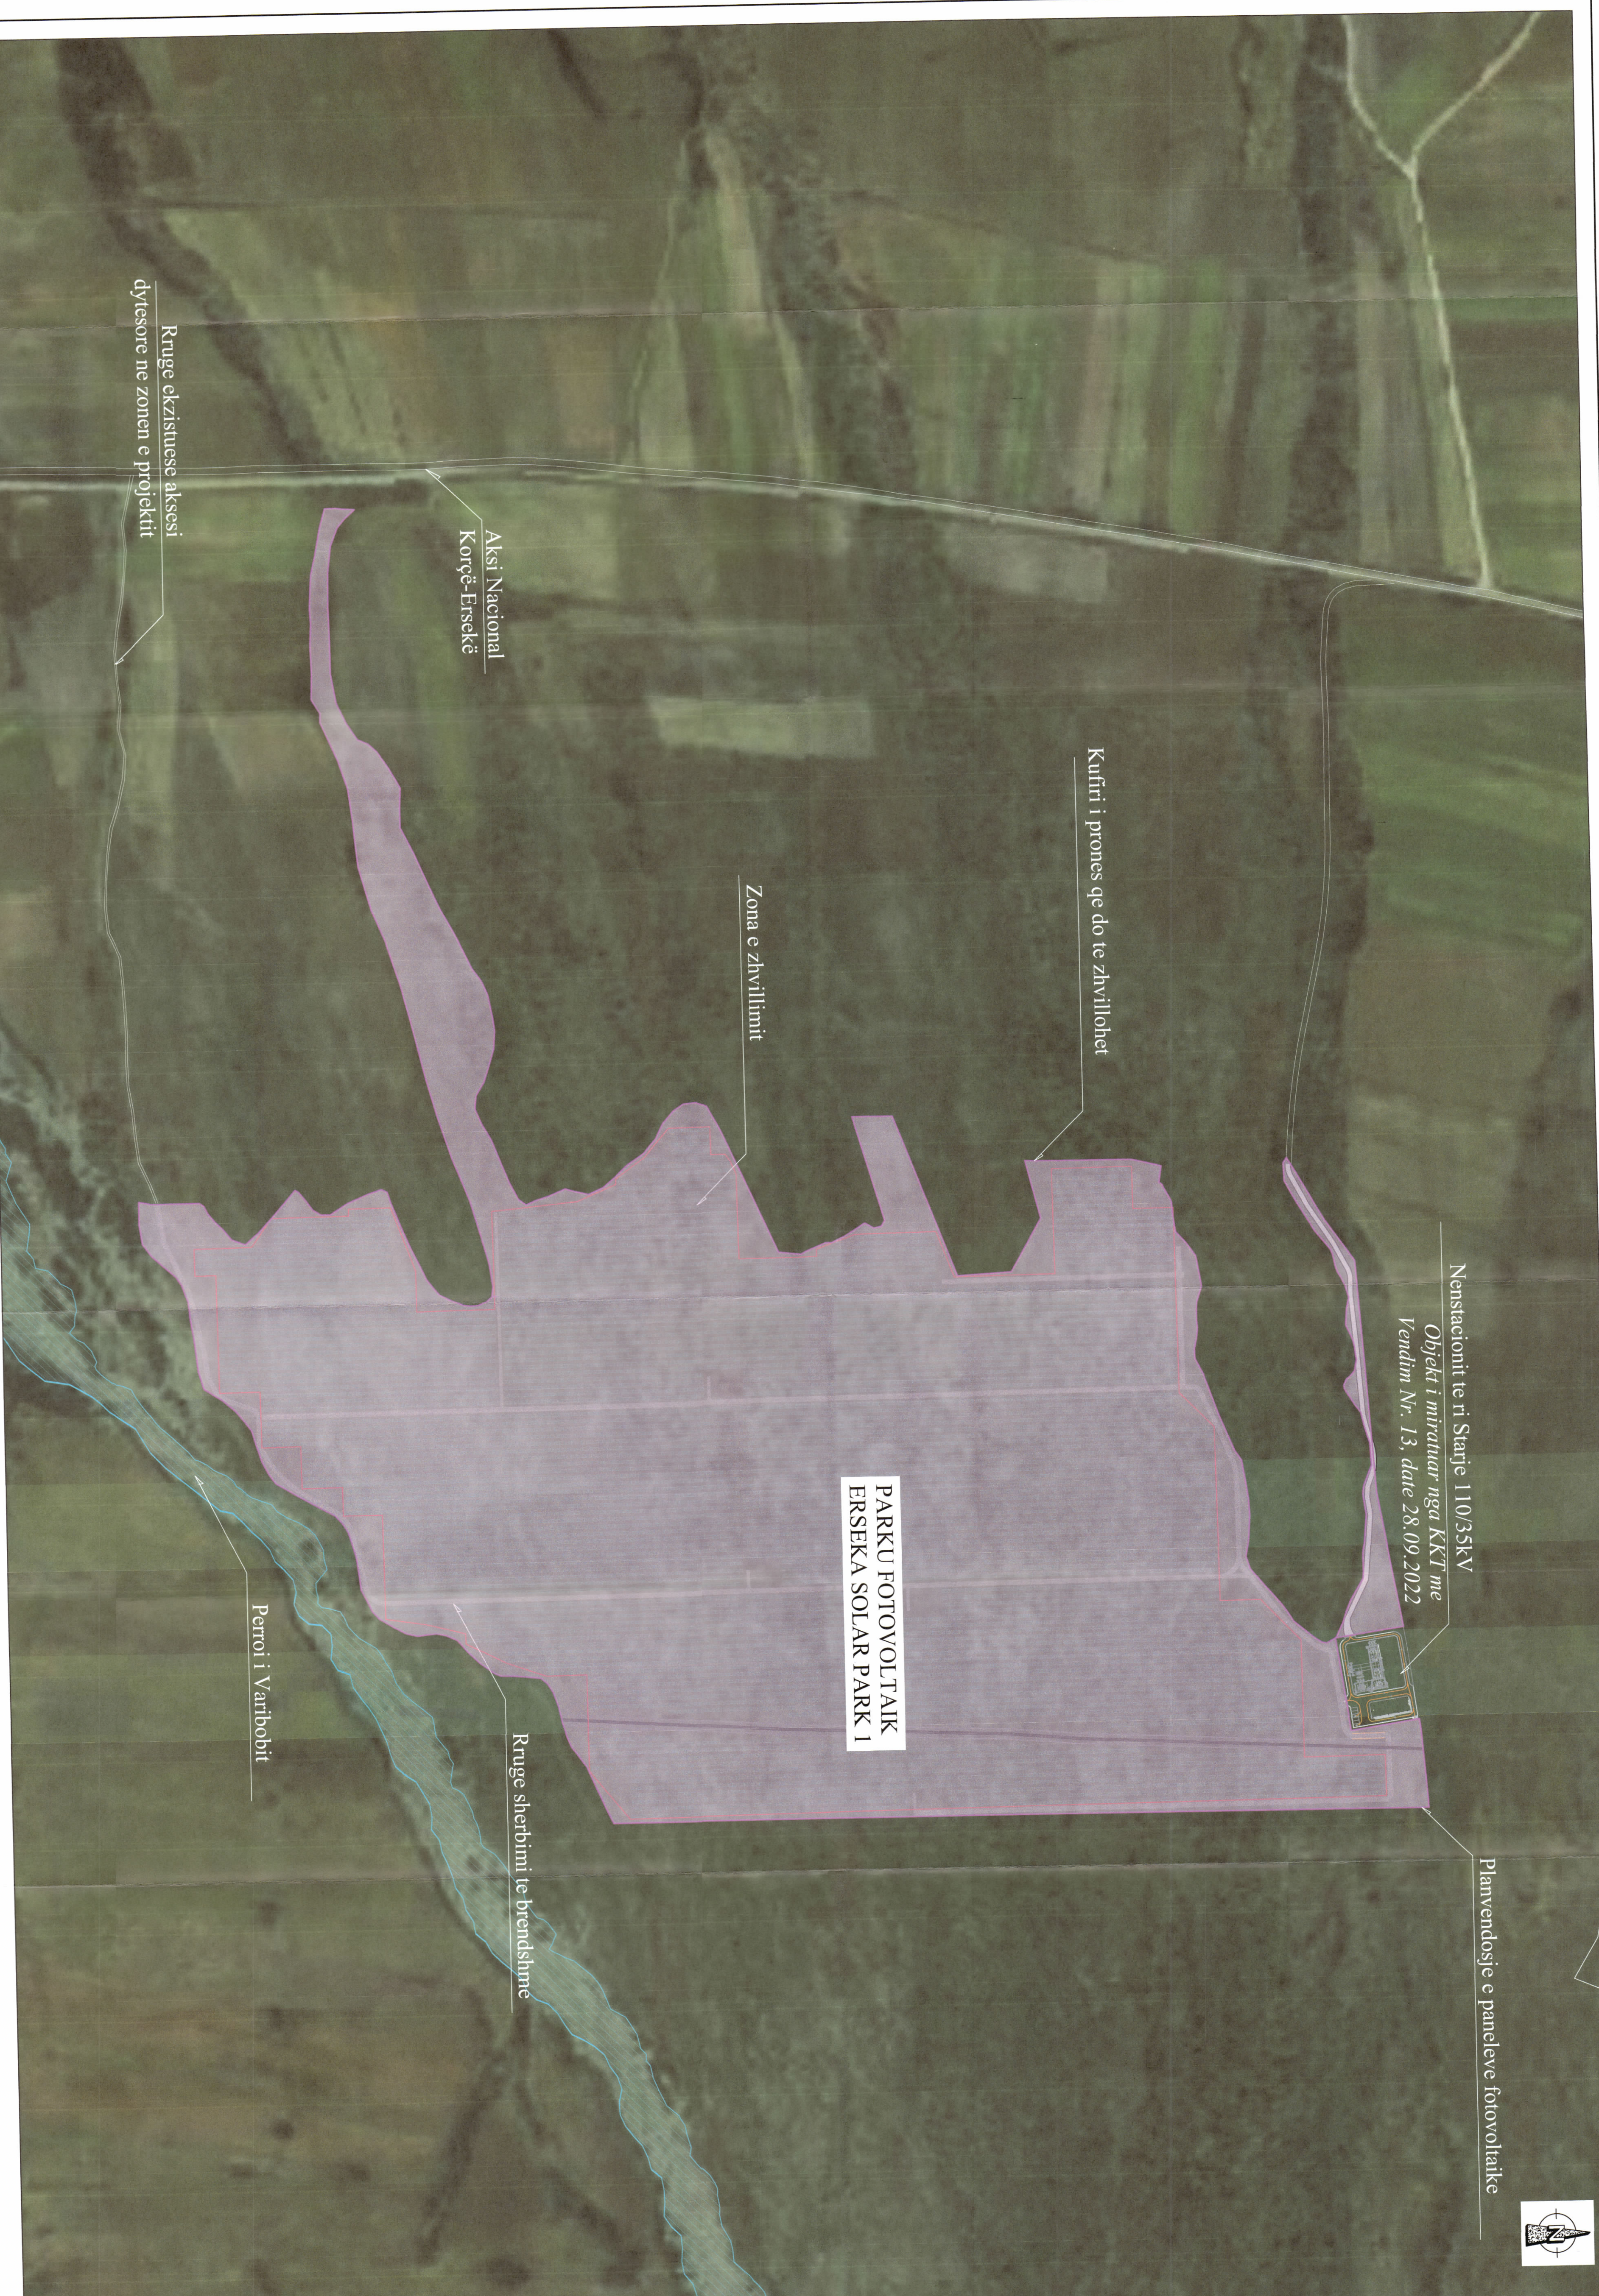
Rruge ekzistuese aksesi dytesore ne zonen e projektit

Aksi Nacional Korçë-Ersekë

Kufiri i prones qe do te zhvillohet

Zona e zhvillimit

Nenstacionit te ri Starje 110/35KV
Objekt i miratuar nga KKT me
Vendim Nr. 13, date 28.09.2022

PARKU FOTOVOLTAIK
ERSEKA SOLAR PARK 1

Perroi i Varibobit

Rruge sherbimi te brendshme

Planvendosje e paneleve fotovoltaike